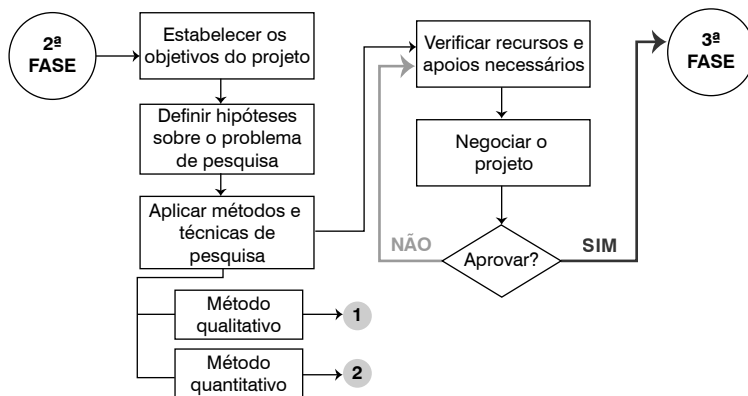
2ª FASE

Estabelecer os objetivos do projeto

Definir hipóteses sobre o problema de pesquisa

Aplicar métodos e técnicas de pesquisa

Método qualitativo

1

Método quantitativo

2

Verificar recursos e apoios necessários

Negociar o projeto

NÃO

Aprovar?

SIM

3ª FASE